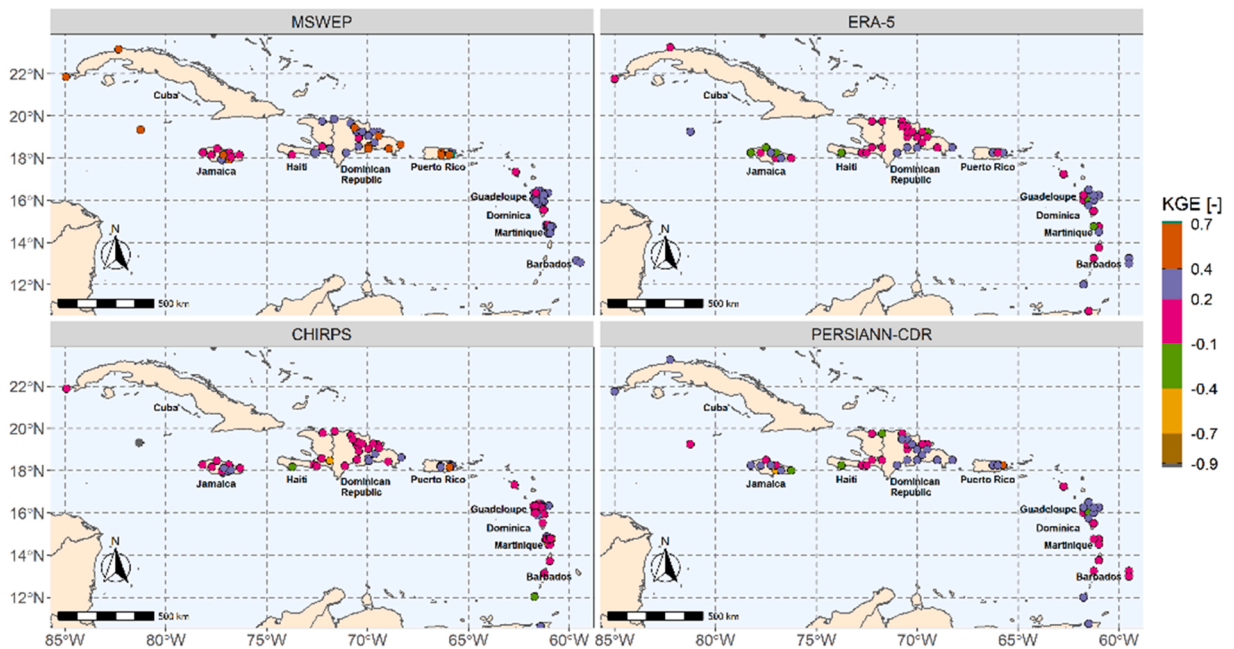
MSWEP

22°N
20°N
18°N
16°N
14°N
12°N

Cuba
Jamaica
Haiti
Dominican Republic
Puerto Rico
Guadeloupe
Dominica
Martinique
Barbados
N
500 km

ERA-5

Cuba
Jamaica
Haiti
Dominican Republic
Puerto Rico
Guadeloupe
Dominica
Martinique
Barbados
N
500 km

CHIRPS

22°N
20°N
18°N
16°N
14°N
12°N

Cuba
Jamaica
Haiti
Dominican Republic
Puerto Rico
Guadeloupe
Dominica
Martinique
Barbados
N
500 km

85°W 80°W 75°W 70°W 65°W 60°W

PERSIANN-CDR

Cuba
Jamaica
Haiti
Dominican Republic
Puerto Rico
Guadeloupe
Dominica
Martinique
Barbados
N
500 km

85°W 80°W 75°W 70°W 65°W 60°W

KGE [-]
0.7
0.4
0.2
-0.1
-0.4
-0.7
-0.9